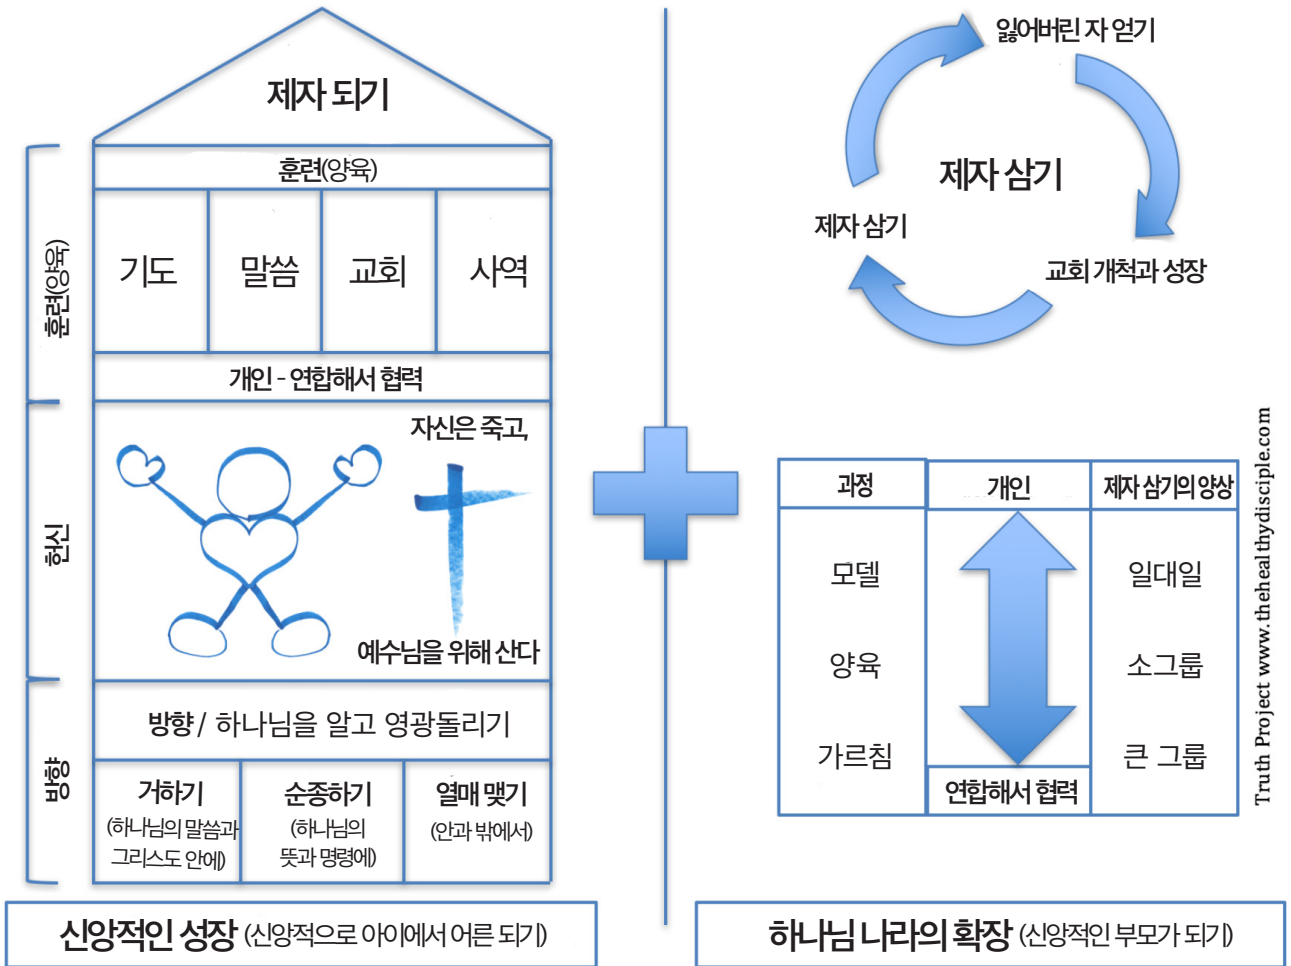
제자 되기

훈련(양육)

| 기도 | 말씀 | 교회 | 사역 |
|---|---|---|---|

개인 - 연합해서 협력

자신은 죽고,

예수님을 위해 산다

방향 / 하나님을 알고 영광돌리기

| 거하기 (하나님의 말씀과 그리스도 안에) | 순종하기 (하나님의 뜻과 명령에) | 열매 맺기 (안과 밖에서) |
|---|---|---|

훈련(양육)

헌신

방향

신앙적인 성장 (신앙적으로 아이에서 어른 되기)

잃어버린 자 얻기

제자 삼기

제자 삼기

교회 개척과 성장

| 과정 | 개인 | 제자 삼기의 양상 |
|---|---|---|
| 모델 | | 일대일 |
| 양육 | | 소그룹 |
| 가르침 | 연합해서 협력 | 큰 그룹 |

Truth Project www.thehealthydisciple.com

하나님 나라의 확장 (신앙적인 부모가 되기)